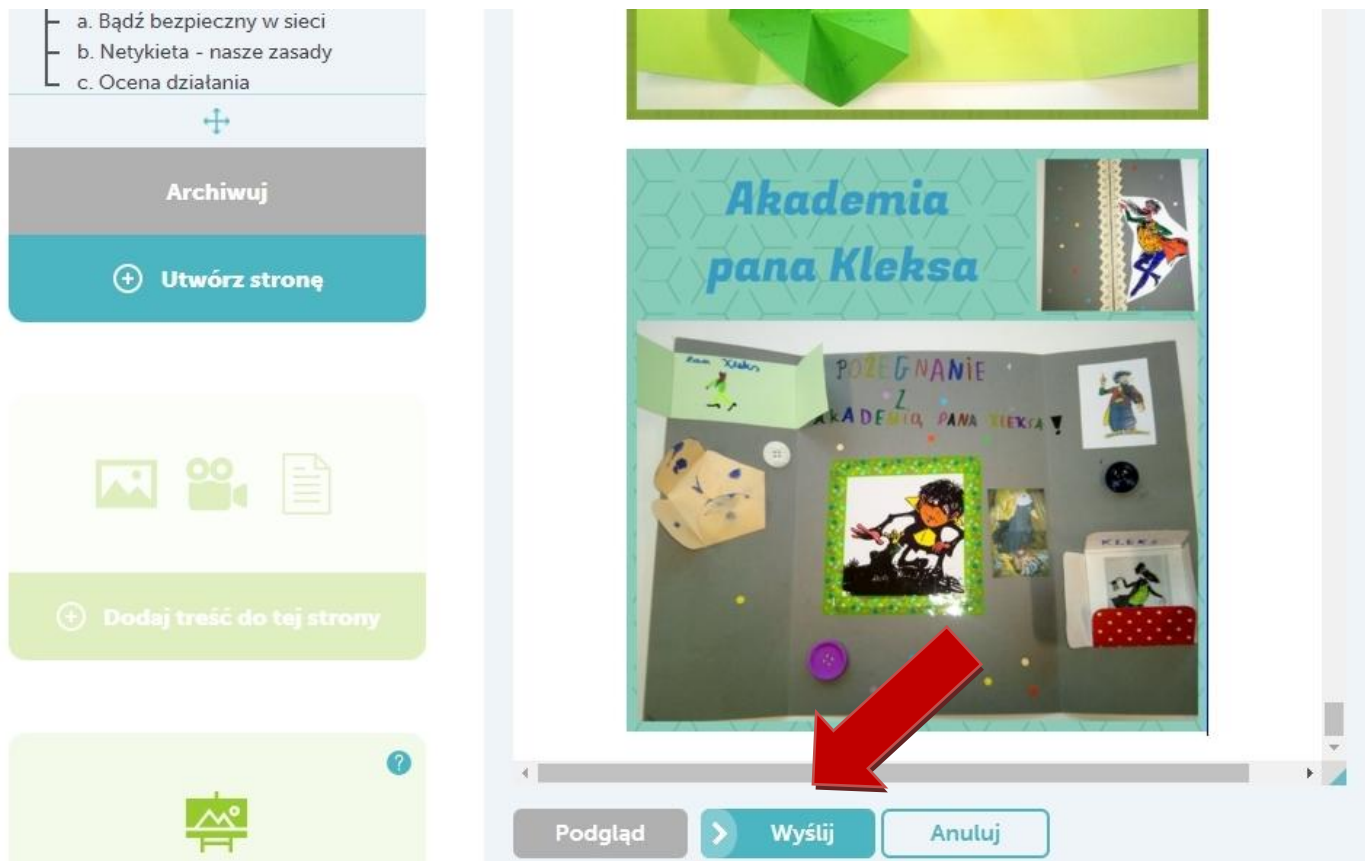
a. Bądź bezpieczny w sieci
b. Netykieta - nasze zasady
c. Ocena działania

Archiwuj

Utwórz stronę

Dodaj treść do tej strony

?

Akademia pana Kleksa

Pan Kleks

POŻEGNANIE Z AKADEMIĄ PANA KLEKSA!

KLEKS

Podgląd

Wyślij

Anuluj